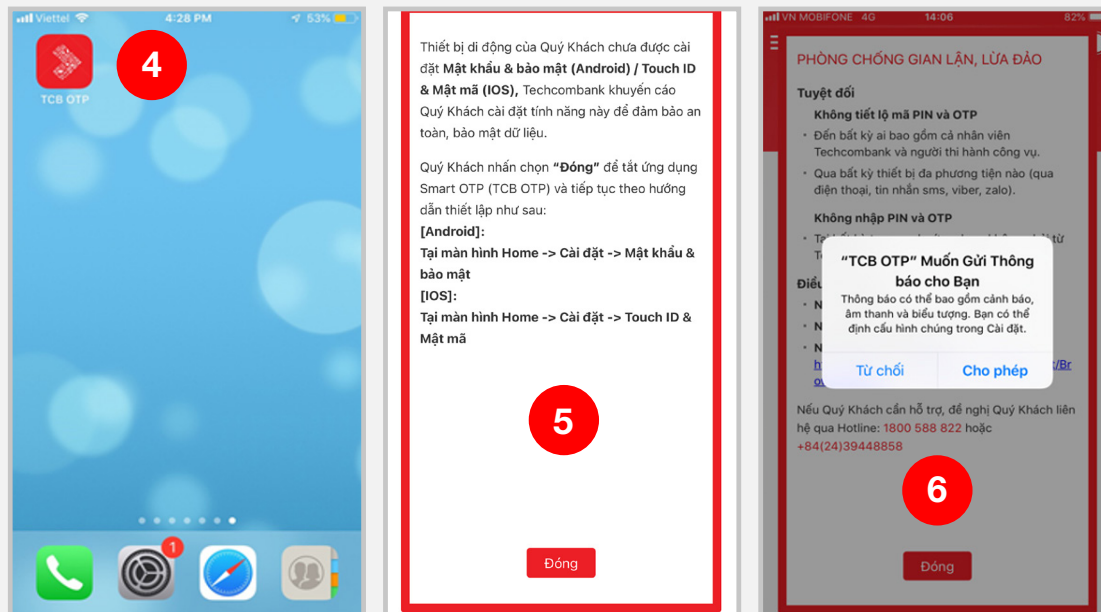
Viettel 4:28 PM 53%

TCB OTP

4

Thiết bị di động của Quý Khách chưa được cài đặt **Mật khẩu & bảo mật (Android) / Touch ID & Mật mã (IOS),** Techcombank khuyến cáo Quý Khách cài đặt tính năng này để đảm bảo an toàn, bảo mật dữ liệu.

Quý Khách nhấn chọn **"Đóng"** để tắt ứng dụng Smart OTP (TCB OTP) và tiếp tục theo hướng dẫn thiết lập như sau:
**[Android]:**
**Tại màn hình Home -> Cài đặt -> Mật khẩu & bảo mật**
**[IOS]:**
**Tại màn hình Home -> Cài đặt -> Touch ID & Mật mã**

5

Đóng

VN MOBIFONE 4G 14:06 82%

PHÒNG CHỐNG GIAN LẬN, LỪA ĐẢO

Tuyệt đối

Không tiết lộ mã PIN và OTP

• Đến bất kỳ ai bao gồm cả nhân viên Techcombank và người thi hành công vụ.

• Qua bất kỳ thiết bị đa phương tiện nào (qua điện thoại, tin nhắn sms, viber, zalo).

Không nhập PIN và OTP

• T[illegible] Te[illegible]

Điề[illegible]

• N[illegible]

• N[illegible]

• N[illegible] h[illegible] o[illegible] /Br

"TCB OTP" Muốn Gửi Thông báo cho Bạn

Thông báo có thể bao gồm cảnh báo, âm thanh và biểu tượng. Bạn có thể định cấu hình chúng trong Cài đặt.

Từ chối

Cho phép

Nếu Quý Khách cần hỗ trợ, đề nghị Quý Khách liên hệ qua Hotline: 1800 588 822 hoặc +84(24)39448858

6

Đóng